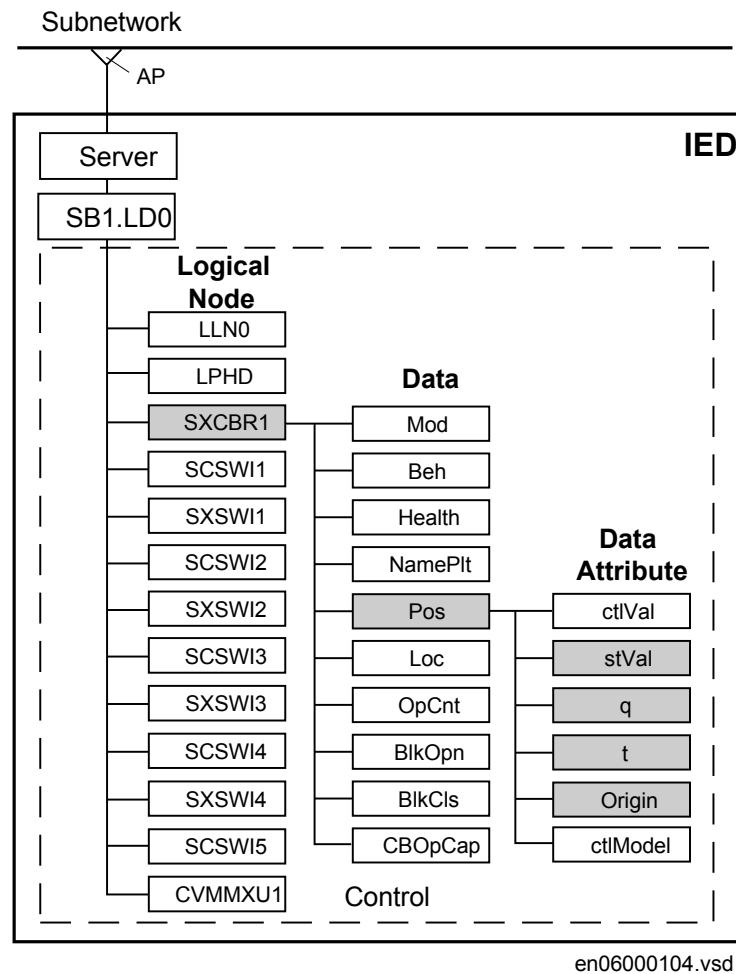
Subnetwork

AP

IED

Server

SB1.LD0

Logical Node

LLN0

LPHD

SXCBR1

SCSWI1

SXSWI1

SCSWI2

SXSWI2

SCSWI3

SXSWI3

SCSWI4

SXSWI4

SCSWI5

CVMMXU1

Data

Mod

Beh

Health

NamePlt

Pos

Loc

OpCnt

BlkOpn

BlkCls

CBOpCap

Data Attribute

ctlVal

stVal

q

t

Origin

ctlModel

Control

en06000104.vsd